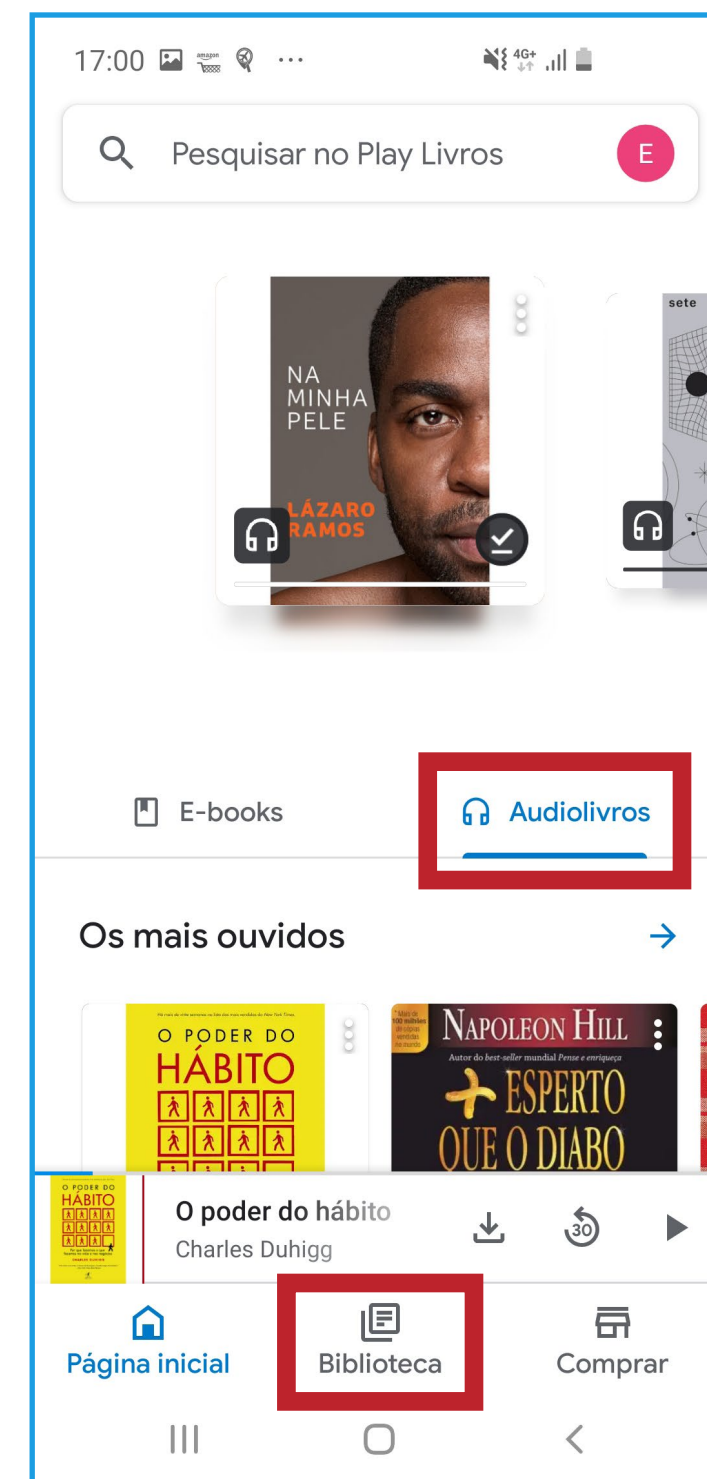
17:00 amazon ··· 4G+

Pesquisar no Play Livros

E

NA MINHA PELE

LÁZARO RAMOS

sete

E-books

Audiolivros

Os mais ouvidos

O PODER DO HÁBITO

NAPOLEON HILL

Autor do best-seller mundial Pense e enriqueça

+ ESPERTO QUE O DIABO

O PODER DO HÁBITO

O poder do hábito

Charles Duhigg

30

Página inicial

Biblioteca

Comprar